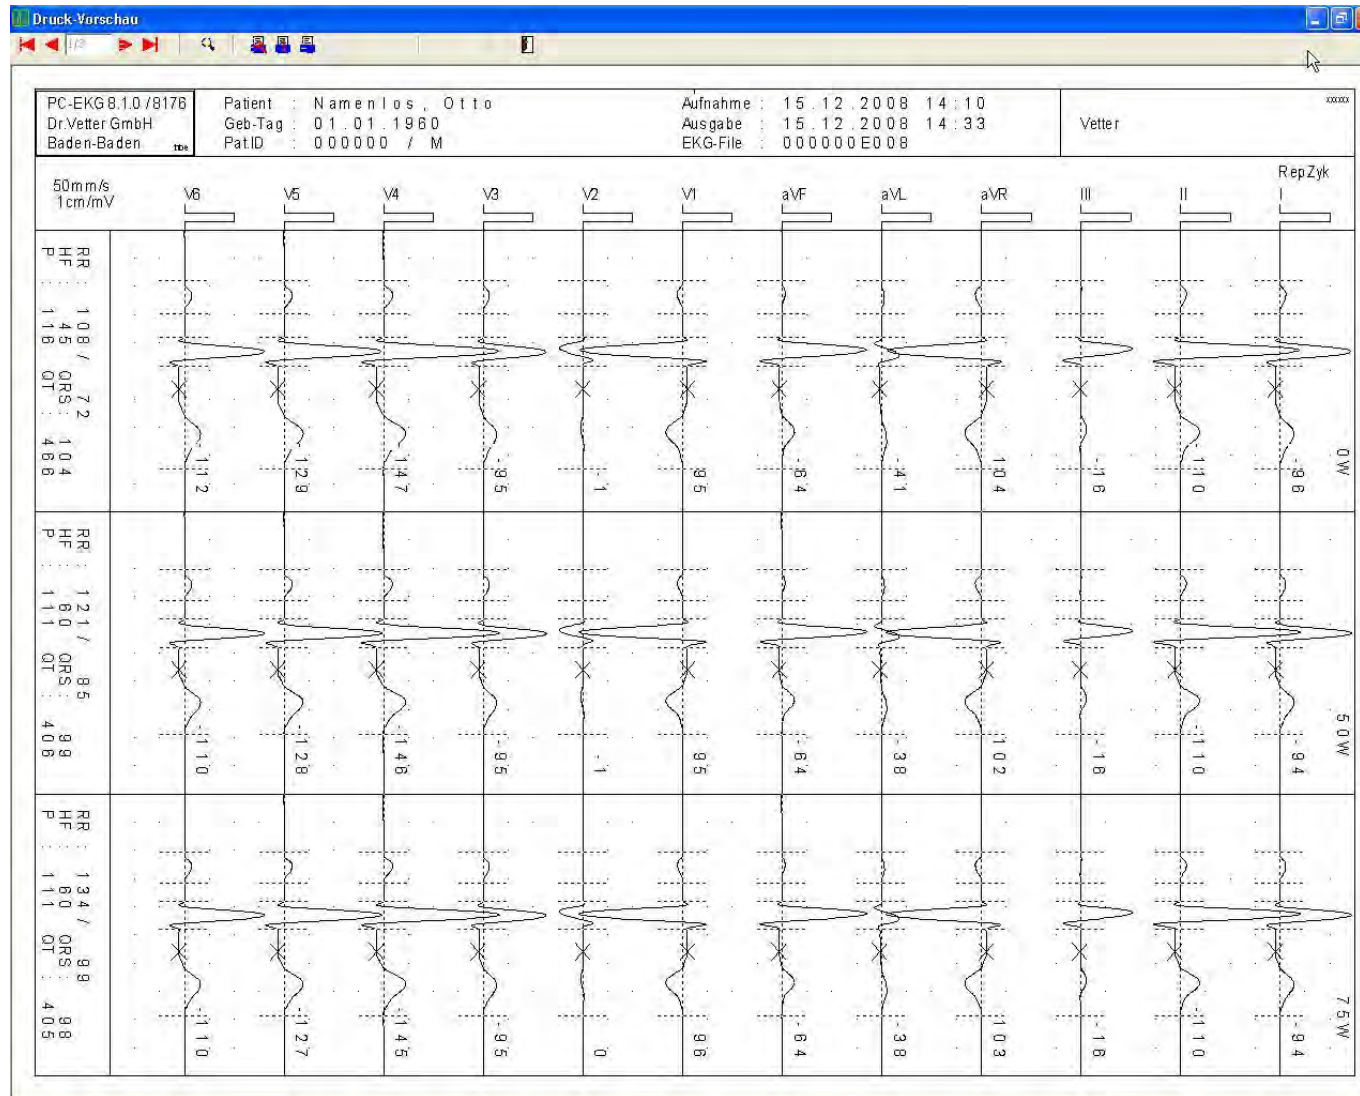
Druck-Vorschau

1/3

PC-EKG 8.1.0 /8176
Dr.Vetter GmbH
Baden-Baden

Patient : Namenlos, Otto
Geb-Tag : 01.01.1960
Pat.ID : 000000 / M

Aufnahme : 15.12.2008 14:10
Ausgabe : 15.12.2008 14:33
EKG-File : 000000E008

Vetter

50mm/s
1cm/mV

V6 V5 V4 V3 V2 V1 aVF aVL aVR III II I

RepZyk

RR : 108 / 72
HF : 45 QRS : 104
P : 116 QT : 466

-112 -129 -147 -95 -1 95 -84 -41 104 -16 -110 -96

0W

RR : 121 / 85
HF : 60 QRS : 99
P : 111 QT : 406

-110 -128 -146 -95 -1 95 -64 -38 102 -16 -110 -94

50W

RR : 134 / 99
HF : 60 QRS : 98
P : 111 QT : 405

-110 -127 -145 -95 0 96 -64 -38 103 -16 -110 -94

75W